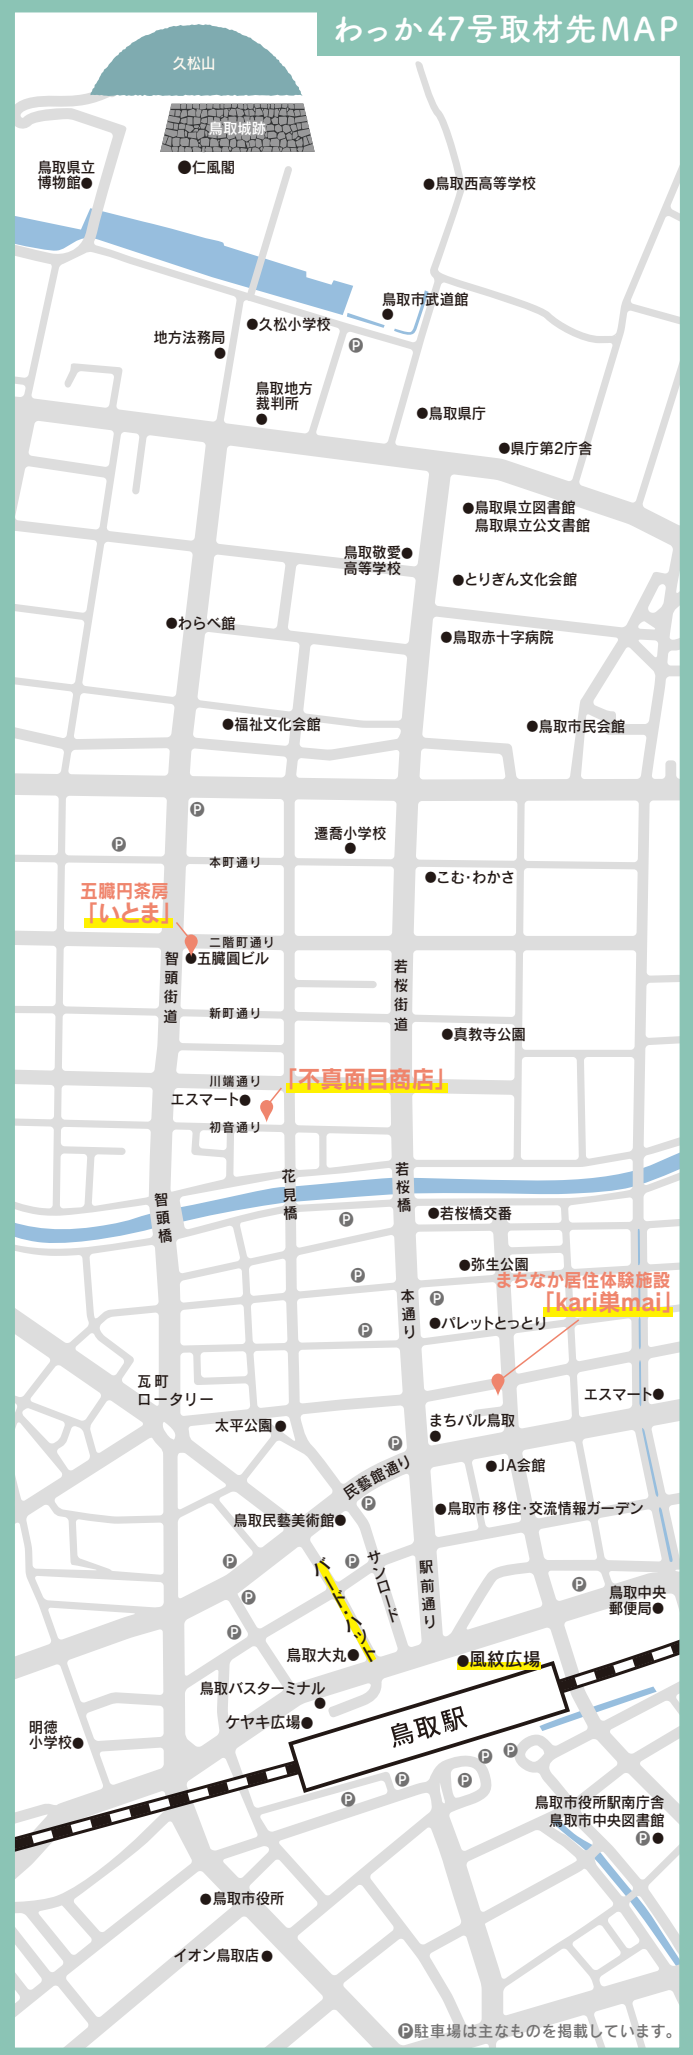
わっか47号取材先MAP

久松山
鳥取城跡
鳥取県立博物館
仁風閣
鳥取西高等学校
鳥取市武道館
久松小学校
地方法務局
鳥取地方裁判所
鳥取県庁
県庁第2庁舎
鳥取県立図書館
鳥取県立公文書館
鳥取敬愛高等学校
とりぎん文化会館
わらべ館
鳥取赤十字病院
福祉文化会館
鳥取市民会館
遷喬小学校
本町通り
こむ・わかさ
五臓円茶房「いとま」
二階町通り
五臓圓ビル
智頭街道
若桜街道
新町通り
真教寺公園
「不真面目商店」
川端通り
エスマート
初音通り
花見橋
若桜橋
智頭橋
若桜橋交番
弥生公園
まちなか居住体験施設「kari巣mai」
本通り
パレットとっとり
瓦町ロータリー
エスマート
太平公園
まちパル鳥取
民藝館通り
JA会館
鳥取民藝美術館
鳥取市 移住・交流情報ガーデン
バード・ハット
サンロード
駅前通り
鳥取中央郵便局
鳥取大丸
風紋広場
鳥取バスターミナル
ケヤキ広場
鳥取駅
明徳小学校
鳥取市役所駅南庁舎
鳥取市中央図書館
鳥取市役所
イオン鳥取店
P駐車場は主なものを掲載しています。